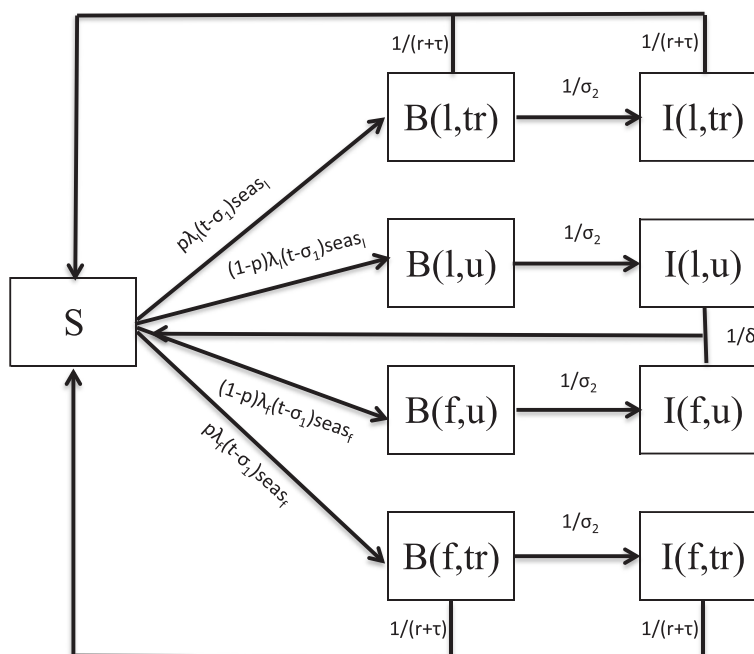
1/(r+τ)

1/(r+τ)

B(l,tr)

$1/\sigma_2$

I(l,tr)

$p\lambda_l(t-\sigma_1)seas_l$

$(1-p)\lambda_l(t-\sigma_1)seas_l$

B(l,u)

$1/\sigma_2$

I(l,u)

S

1/δ

$(1-p)\lambda_f(t-\sigma_1)seas_f$

B(f,u)

$1/\sigma_2$

I(f,u)

$p\lambda_f(t-\sigma_1)seas_f$

B(f,tr)

$1/\sigma_2$

I(f,tr)

1/(r+τ)

1/(r+τ)